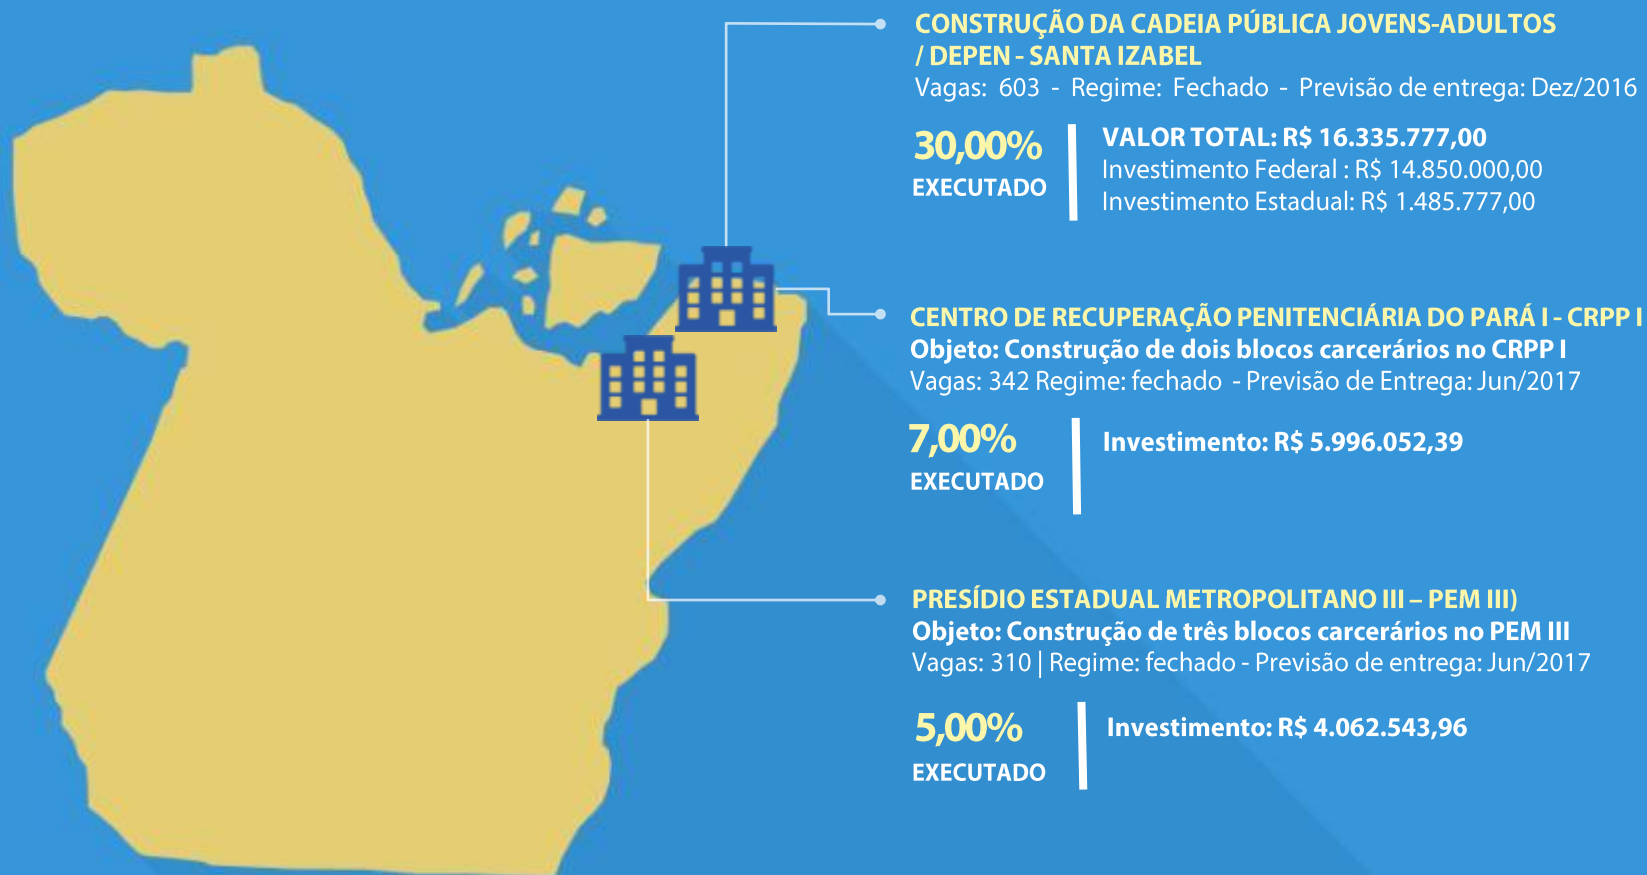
CONSTRUÇÃO DA CADEIA PÚBLICA JOVENS-ADULTOS / DEPEN - SANTA IZABEL
Vagas: 603 - Regime: Fechado - Previsão de entrega: Dez/2016

30,00%
EXECUTADO

VALOR TOTAL: R$ 16.335.777,00
Investimento Federal : R$ 14.850.000,00
Investimento Estadual: R$ 1.485.777,00

CENTRO DE RECUPERAÇÃO PENITENCIÁRIA DO PARÁ I - CRPP I
Objeto: Construção de dois blocos carcerários no CRPP I
Vagas: 342 Regime: fechado - Previsão de Entrega: Jun/2017

7,00%
EXECUTADO

Investimento: R$ 5.996.052,39

PRESÍDIO ESTADUAL METROPOLITANO III – PEM III)
Objeto: Construção de três blocos carcerários no PEM III
Vagas: 310 | Regime: fechado - Previsão de entrega: Jun/2017

5,00%
EXECUTADO

Investimento: R$ 4.062.543,96